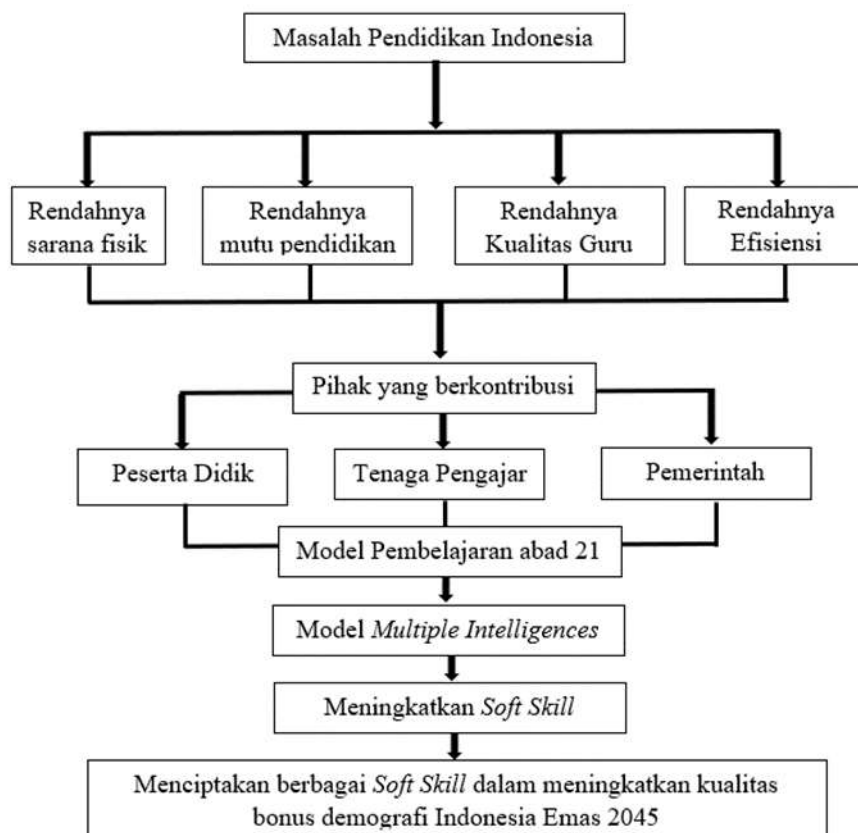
Masalah Pendidikan Indonesia

Rendahnya sarana fisik

Rendahnya mutu pendidikan

Rendahnya Kualitas Guru

Rendahnya Efisiensi

Pihak yang berkontribusi

Peserta Didik

Tenaga Pengajar

Pemerintah

Model Pembelajaran abad 21

Model Multiple Intelligences

Meningkatkan Soft Skill

Menciptakan berbagai Soft Skill dalam meningkatkan kualitas bonus demografi Indonesia Emas 2045